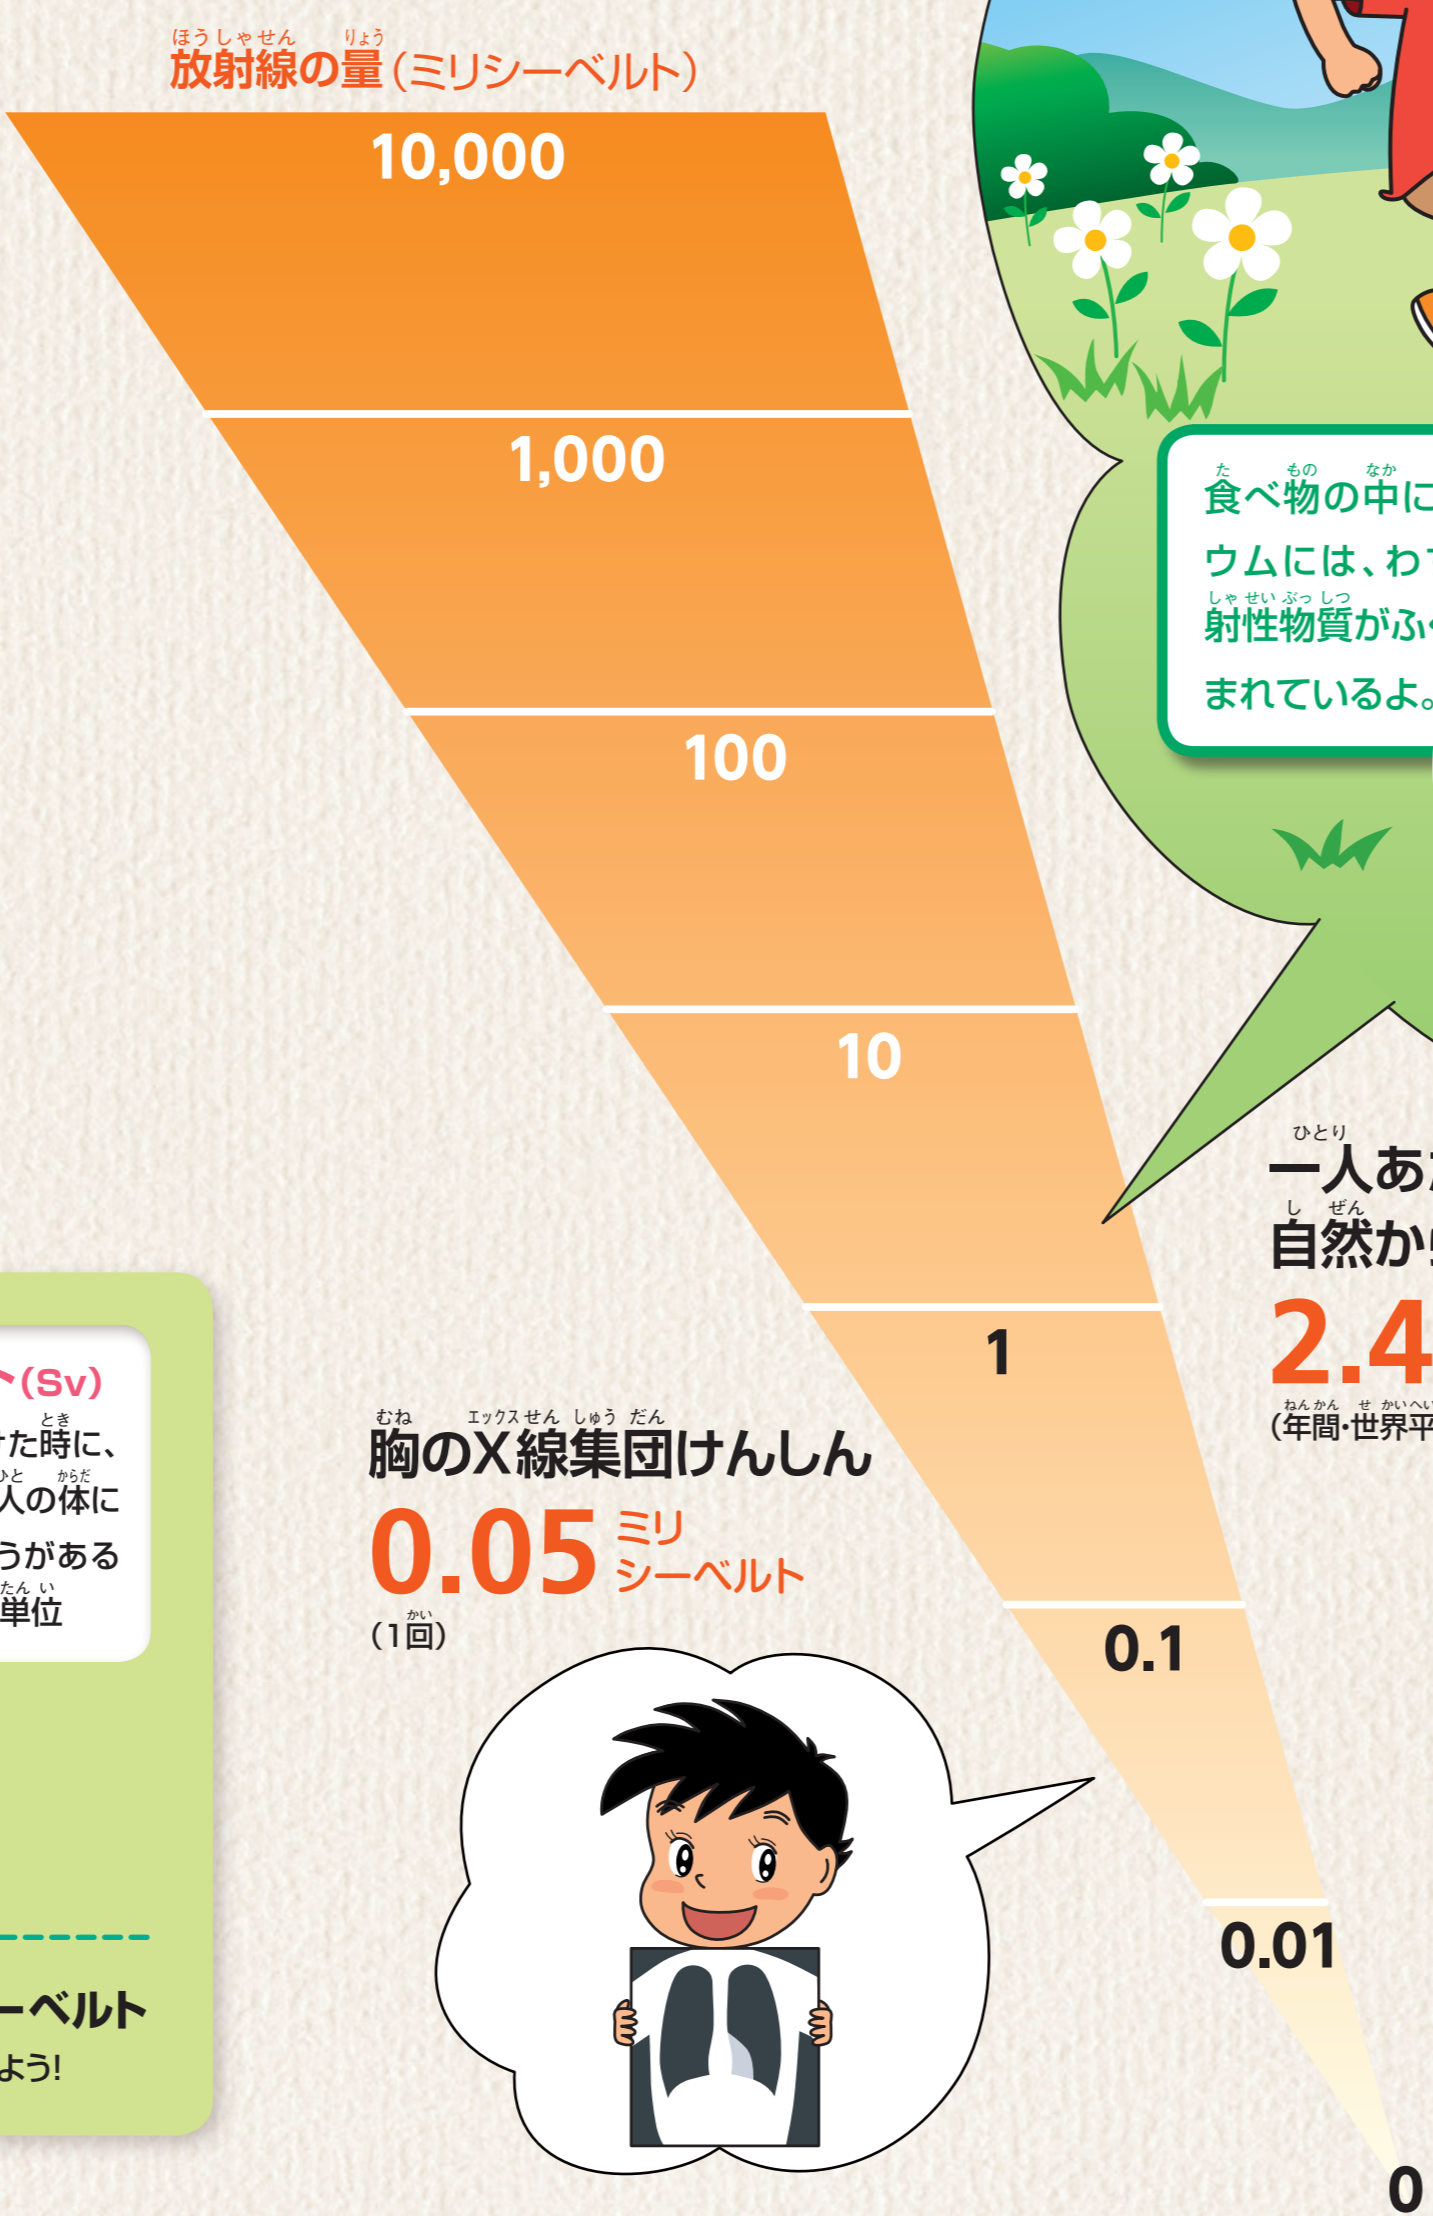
放射線の量（ミリシーベルト）

10,000

1,000

100

10

1

0.1

0.01

0

食べ物の中に
ウムには、わ
射性物質がふ
まれているよ。

一人あ
自然か
2.4
（年間・世界平

ト(Sv)
た時に、
人の体に
うがある
単位

ーベルト
よう!

胸のX線集団けんしん
0.05 ミリシーベルト
（1回）